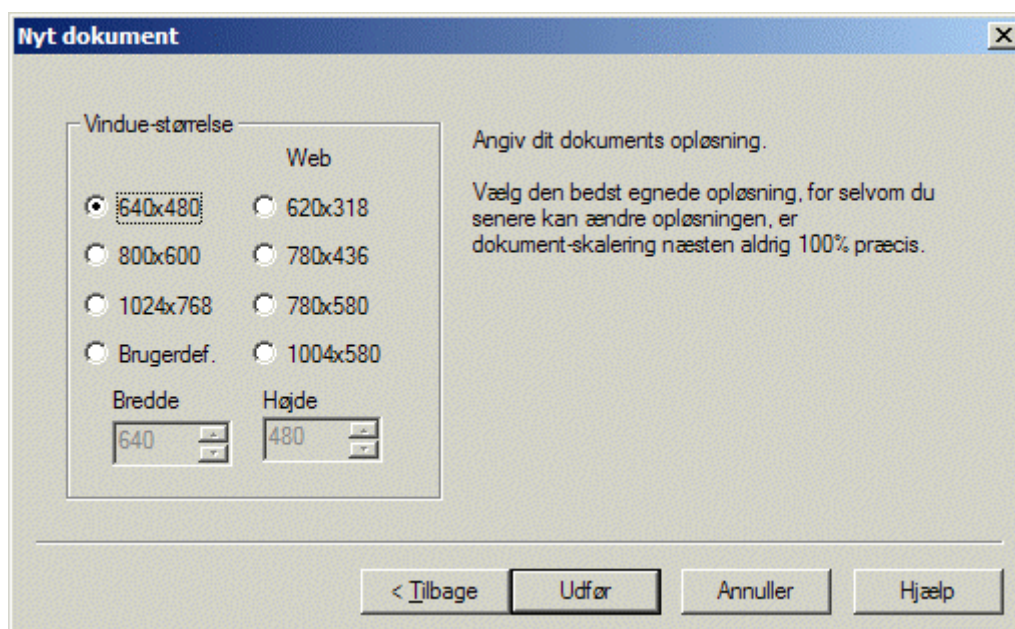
Nyt dokument

Vindue-størrelse

Web

640x480
620x318
800x600
780x436
1024x768
780x580
Brugerdef.
1004x580

Bredde
640
Højde
480

Angiv dit dokuments opløsning.

Vælg den bedst egnede opløsning, for selvom du senere kan ændre opløsningen, er dokument-skalering næsten aldrig 100% præcis.

< Tilbage
Udfør
Annuller
Hjælp